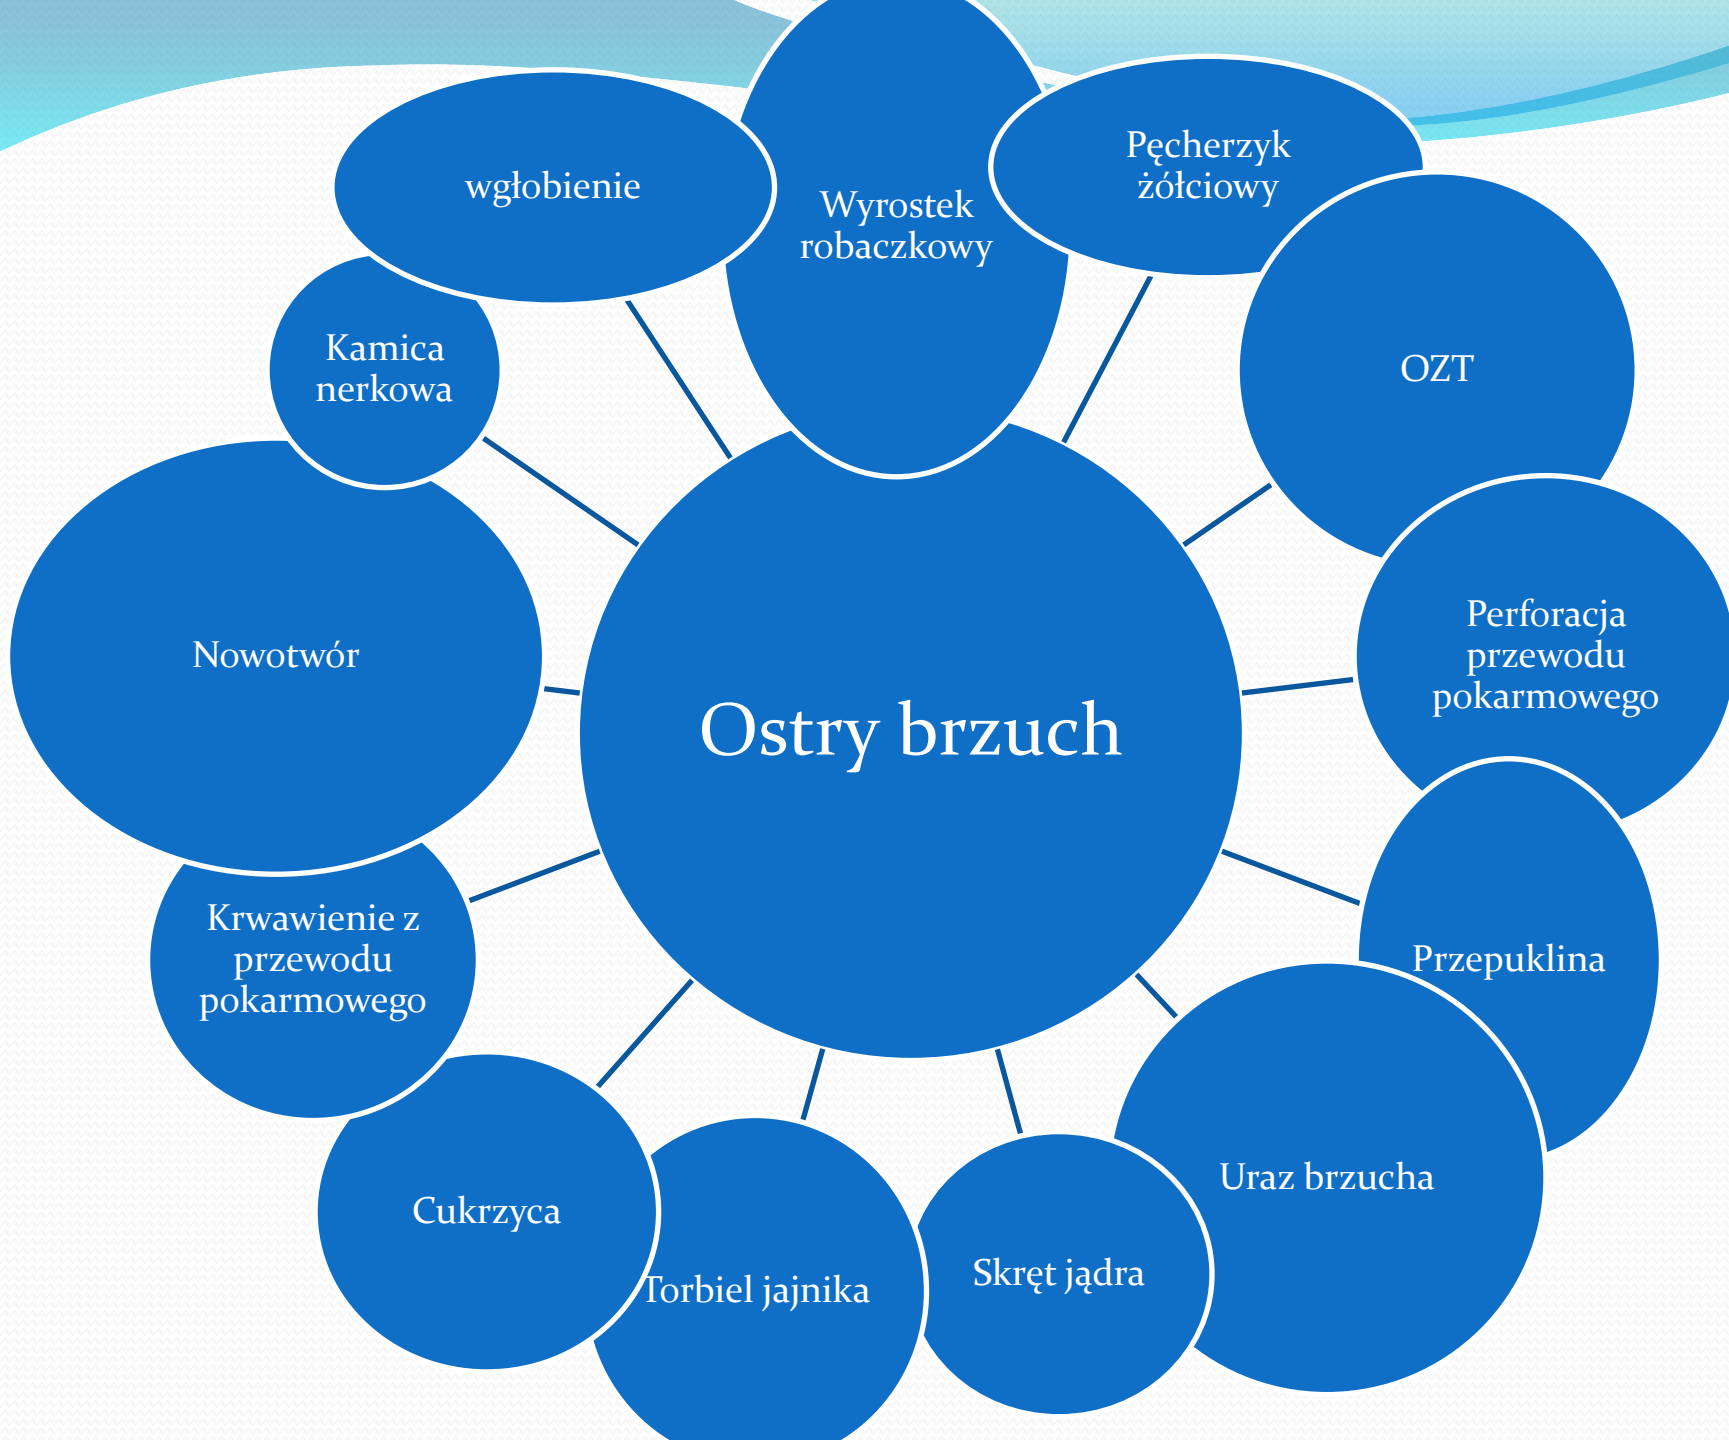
Ostry brzuch

wgłobienie

Wyrostek robaczkowy

Pęcherzyk żółciowy

OZT

Perforacja przewodu pokarmowego

Przepuklina

Uraz brzucha

Skręt jądra

Torbiel jajnika

Cukrzyca

Krwawienie z przewodu pokarmowego

Nowotwór

Kamica nerkowa